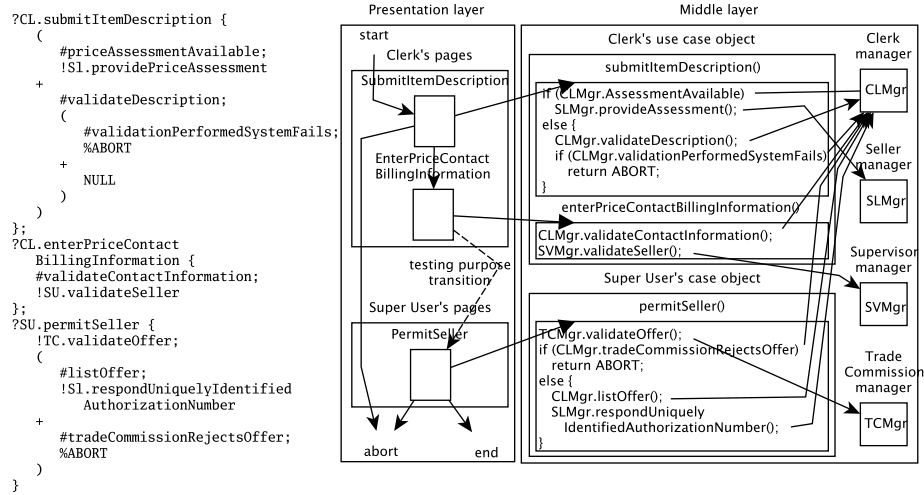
?CL.submitItemDescription {
(
#priceAssessmentAvailable;
!Sl.providePriceAssessment
+
#validateDescription;
(
#validationPerformedSystemFails;
%ABORT
+
NULL
)
)
};
?CL.enterPriceContact
BillingInformation {
#validateContactInformation;
!SU.validateSeller
};
?SU.permitSeller {
!TC.validateOffer;
(
#listOffer;
!Sl.respondUniquelyIdentified
AuthorizationNumber
+
#tradeCommissionRejectsOffer;
%ABORT
)
}

Presentation layer

start

Clerk's pages

SubmitItemDescription

EnterPriceContact
BillingInformation

testing purpose
transition

Super User's pages

PermitSeller

abort

end

Middle layer

Clerk's use case object

submitItemDescription()

if (CLMgr.AssessmentAvailable)
SLMgr.provideAssessment();
else {
CLMgr.validateDescription();
if (CLMgr.validationPerformedSystemFails)
return ABORT;
}

enterPriceContactBillingInformation()

CLMgr.validateContactInformation();
SVMgr.validateSeller();

Super User's case object

permitSeller()

TCMgr.validateOffer();
if (CLMgr.tradeCommissionRejectsOffer)
return ABORT;
else {
CLMgr.listOffer();
SLMgr.respondUniquely
IdentifiedAuthorizationNumber();
}

Clerk
manager

CLMgr

Seller
manager

SLMgr

Supervisor
manager

SVMgr

Trade
Commission
manager

TCMgr